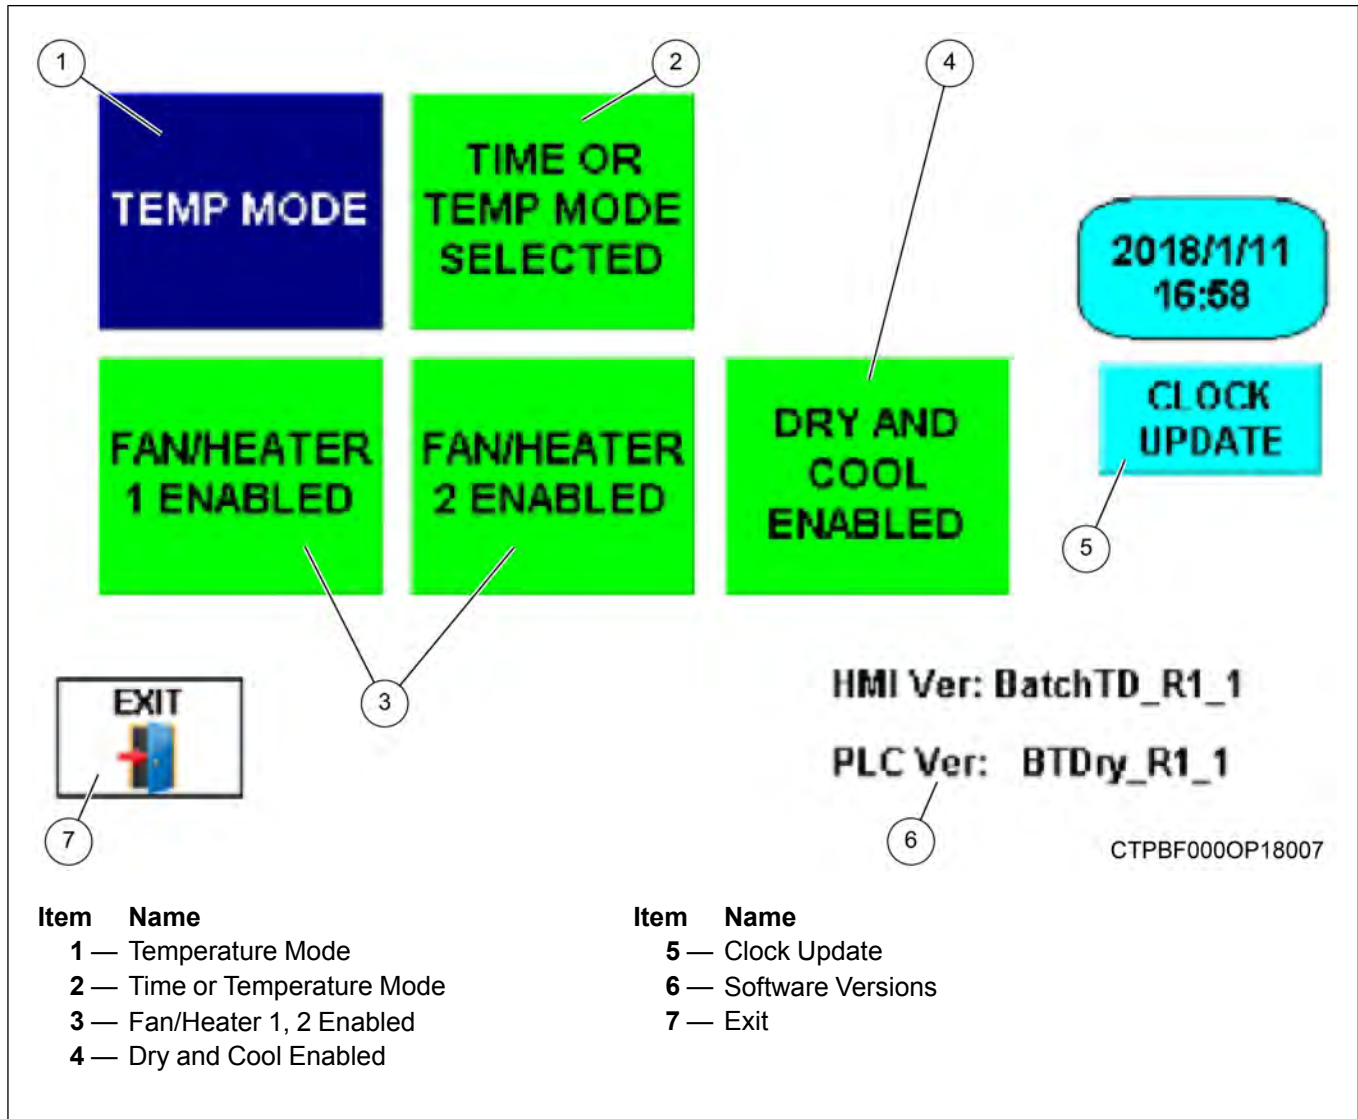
1

2

4

TEMP MODE

TIME OR TEMP MODE SELECTED

2018/1/11 16:58

CLOCK UPDATE

FAN/HEATER 1 ENABLED

FAN/HEATER 2 ENABLED

DRY AND COOL ENABLED

5

EXIT

3

HMI Ver: BatchTD_R1_1

PLC Ver: BTDry_R1_1

7

6

CTPBF000OP18007

| Item | Name |
|---|---|
| 1 | — Temperature Mode |
| 2 | — Time or Temperature Mode |
| 3 | — Fan/Heater 1, 2 Enabled |
| 4 | — Dry and Cool Enabled |

| Item | Name |
|---|---|
| 5 | — Clock Update |
| 6 | — Software Versions |
| 7 | — Exit |